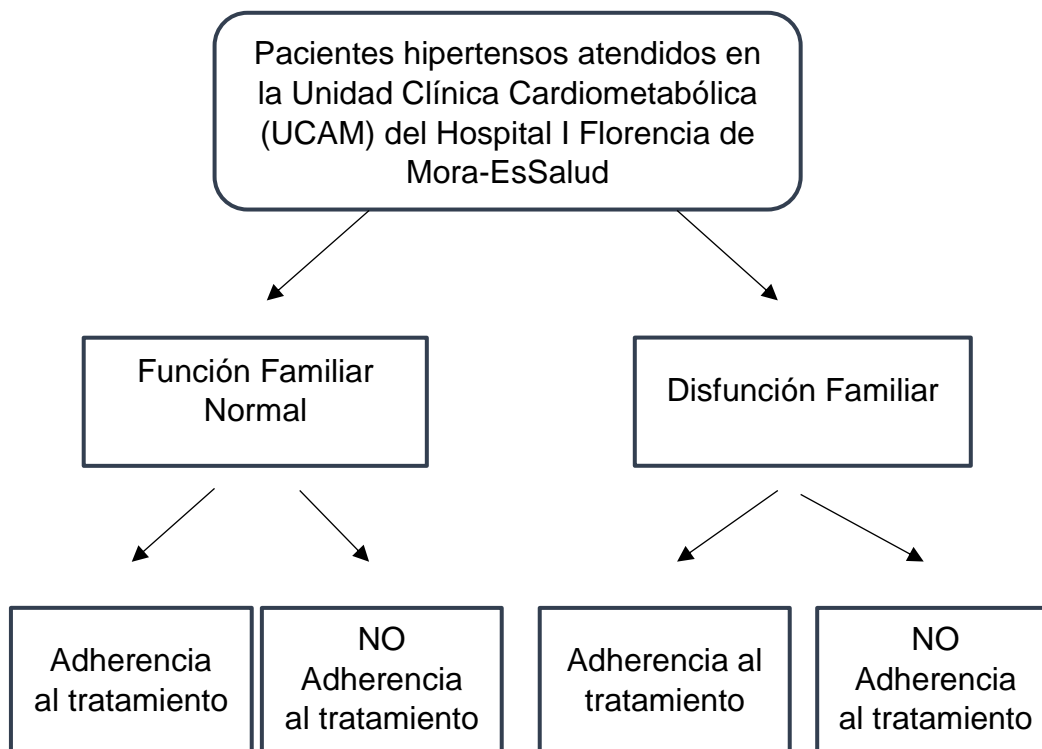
Pacientes hipertensos atendidos en la Unidad Clínica Cardiometabólica (UCAM) del Hospital I Florencia de Mora-EsSalud

Función Familiar Normal

Disfunción Familiar

Adherencia al tratamiento

NO Adherencia al tratamiento

Adherencia al tratamiento

NO Adherencia al tratamiento